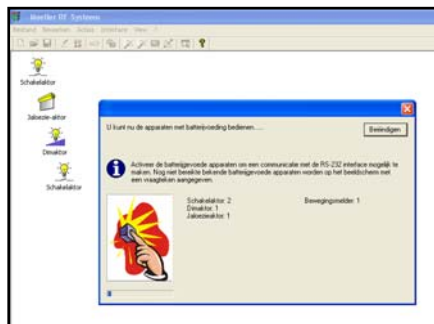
Moeller RF System

Bestand Bewerken Acties Instellingen View ?

Schakelaktor

Jaloezie-aktor

Dimaktor

Schakelaktor

U kunt nu de apparaten met batterijvoeding bedienen......

Beeindigen

Activeer de batterijgevoede apparaten om een communicatie met de RS-232 interface mogelijk te maken. Nog niet bereikte bekende batterijgevoede apparaten worden op het beeldscherm met een vraagteken aangegeven.

Schakelaktor: 2
Dimaktor: 1
Jaloezieaktor: 1

Bewegingsmelder: 1